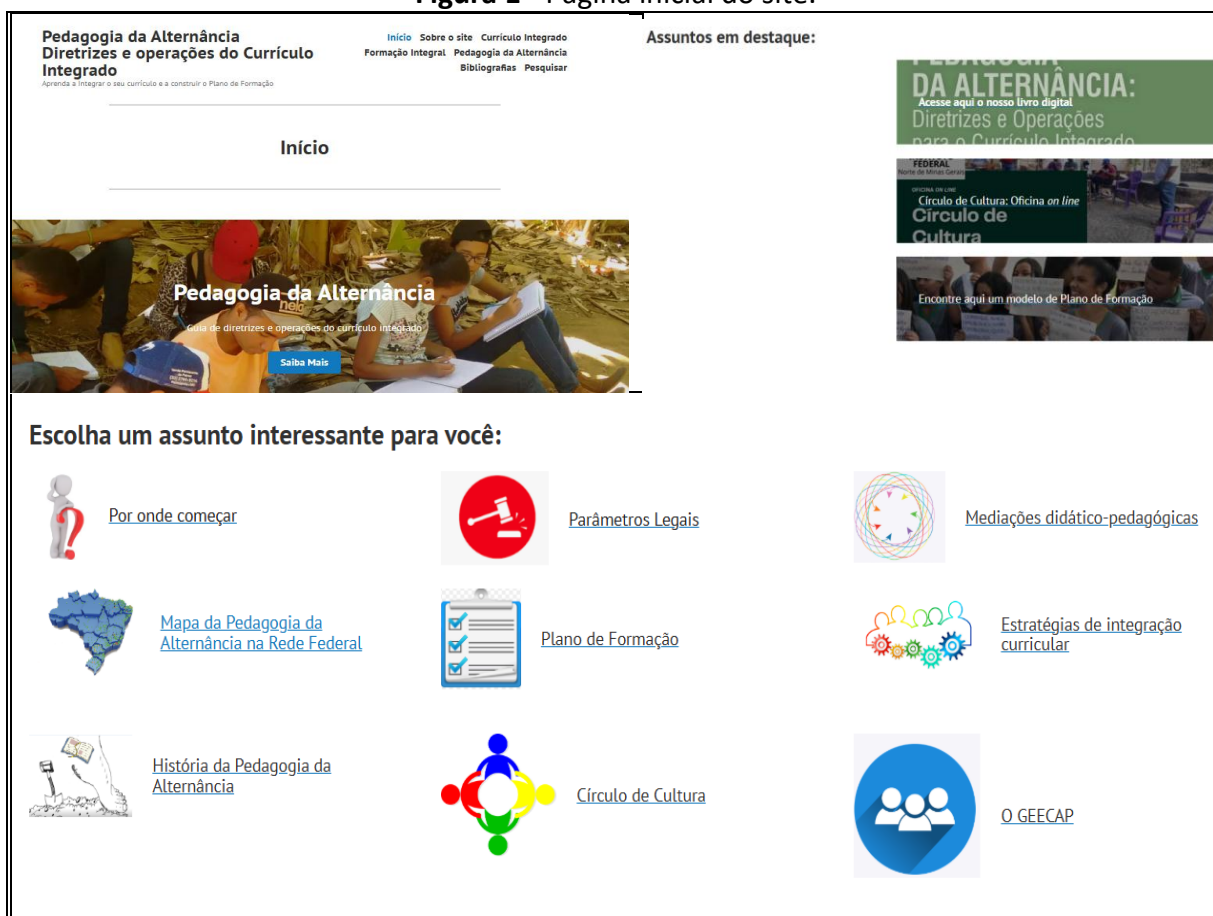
Figura 1 – Página inicial do site.

Pedagogia da Alternância
Diretrizes e operações do Currículo Integrado
Aprenda a integrar o seu currículo e a construir o Plano de Formação

Início Sobre o site Currículo Integrado Formação Integral Pedagogia da Alternância Bibliografias Pesquisar

Início

Pedagogia da Alternância
Guia de diretrizes e operações do currículo integrado
Saiba Mais

Assuntos em destaque:

PEDAGOGIA DA ALTERNÂNCIA: Diretrizes e Operações para o Currículo Integrado
Acesse aqui o nosso livro digital

FEDERAL
Norte de Minas Gerais
OFICINA ON LINE
Círculo de Cultura: Oficina *on line*
Círculo de Cultura

Encontre aqui um modelo de Plano de Formação

Escolha um assunto interessante para você:

Por onde começar

Parâmetros Legais

Mediações didático-pedagógicas

Mapa da Pedagogia da Alternância na Rede Federal

Plano de Formação

Estratégias de integração curricular

História da Pedagogia da Alternância

Círculo de Cultura

O GEECAP